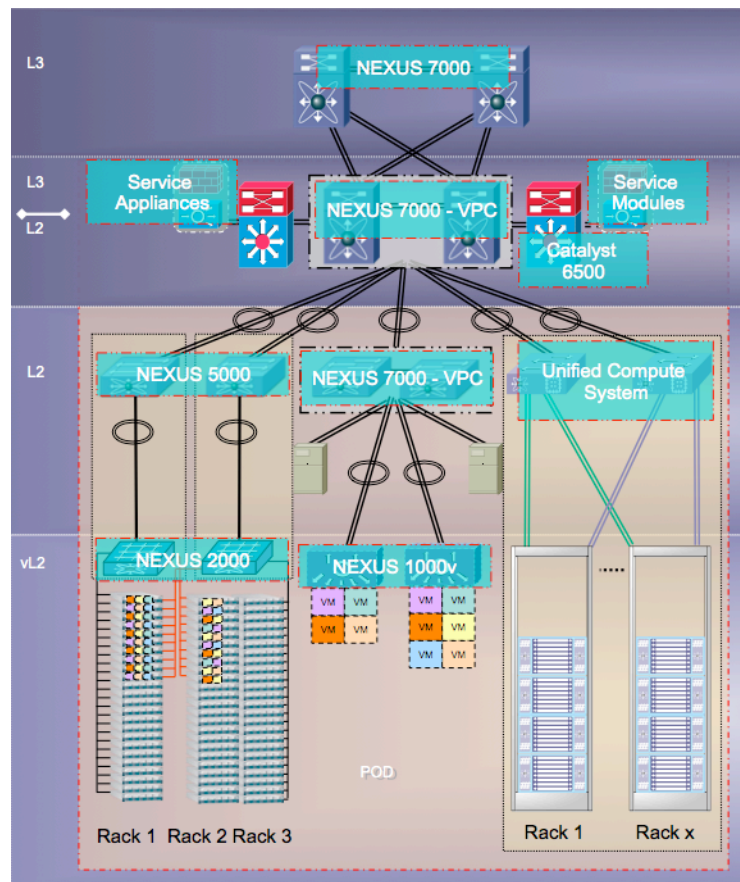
L3

NEXUS 7000

L3

L2

Service Appliances

NEXUS 7000 - VPC

Service Modules

Catalyst 6500

L2

NEXUS 5000

NEXUS 7000 - VPC

Unified Compute System

vL2

NEXUS 2000

NEXUS 1000v

VM VM
VM VM

VM VM
VM VM
VM VM

.....

POD

Rack 1 Rack 2 Rack 3

Rack 1 Rack x